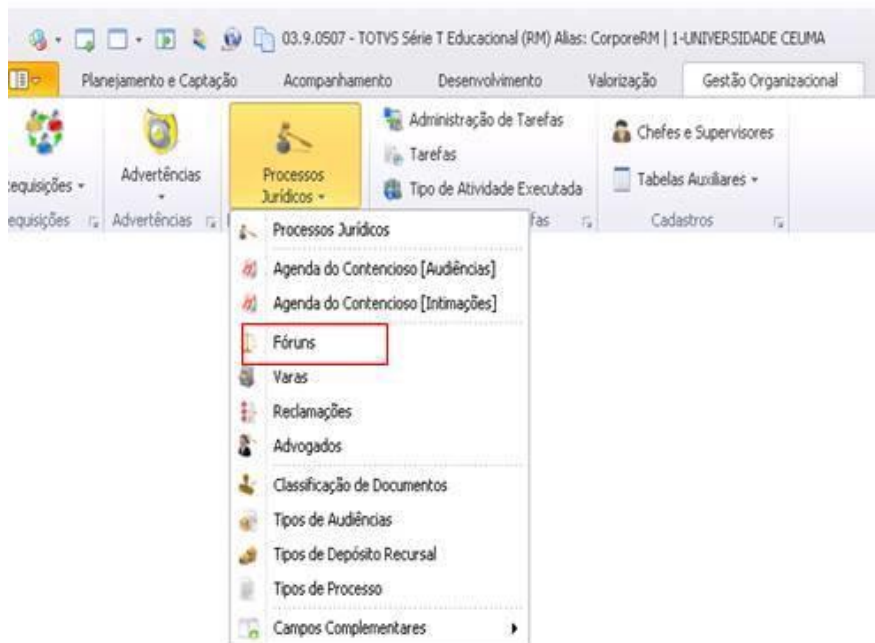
03.9.0507 - TOTVS Série T Educacional (RM) Alias: CorporeRM | 1-UNIVERSIDADE CEUMA

Planejamento e Captação
Acompanhamento
Desenvolvimento
Valorização
Gestão Organizacional

equisições
Advertências
Processos Jurídicos
Administração de Tarefas
Tarefas
Tipo de Atividade Executada
Chefes e Supervisores
Tabelas Auxiliares

equisições
Advertências
fas
Cadastros

Processos Jurídicos
Agenda do Contencioso [Audiências]
Agenda do Contencioso [Intimações]
Fóruns
Varas
Reclamações
Advogados
Classificação de Documentos
Tipos de Audiências
Tipos de Depósito Recursal
Tipos de Processo
Campos Complementares